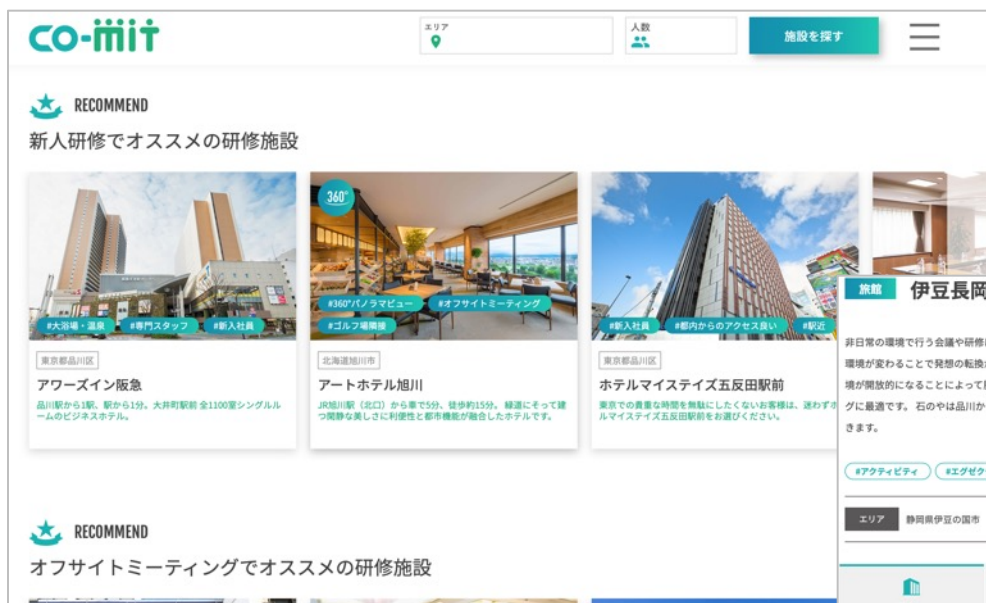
co-mit

エリア

人数

施設を探す

RECOMMEND

新人研修でオススメの研修施設

#大浴場・温泉 #専門スタッフ #新入社員

東京都品川区

アワーズイン阪急

品川駅から1駅、駅から1分。大井町駅前 全1100室シングルルームのビジネスホテル。

360°

#360°パノラマビュー #オフサイトミーティング #ゴルフ場隣接

北海道旭川市

アートホテル旭川

JR旭川駅（北口）から車で5分、徒歩約15分。緑道にそって建つ閑静な美しさに利便性と都市機能が融合したホテルです。

#新入社員 #都内からのアクセス良い #駅近

東京都品川区

ホテルマイステイズ五反田駅前

東京での貴重な時間を無駄にしたくないお客様は、迷わずホテルマイステイズ五反田駅前をお選びください。

旅館 伊豆長岡

非日常の環境で行う会議や研修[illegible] 環境が変わることで発想の転換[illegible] 境が開放的になることによって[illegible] グに最適です。石のやは品川か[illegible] きます。

#アクティビティ #エグゼク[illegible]

エリア 静岡県伊豆の国市

RECOMMEND

オフサイトミーティングでオススメの研修施設